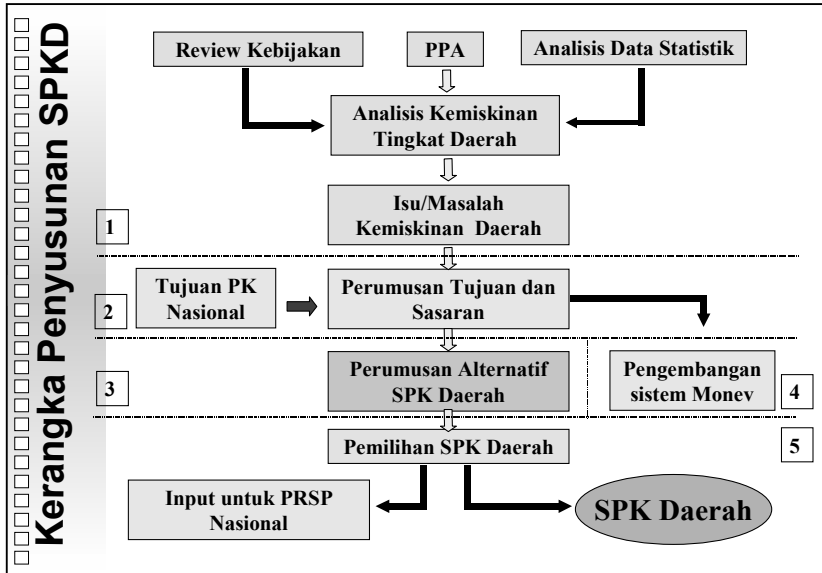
Kerangka Penyusunan SPKD

Review Kebijakan

PPA

Analisis Data Statistik

Analisis Kemiskinan Tingkat Daerah

Isu/Masalah Kemiskinan Daerah

1

Tujuan PK Nasional

2

Perumusan Tujuan dan Sasaran

3

Perumusan Alternatif SPK Daerah

Pengembangan sistem Monev

4

Pemilihan SPK Daerah

5

Input untuk PRSP Nasional

SPK Daerah